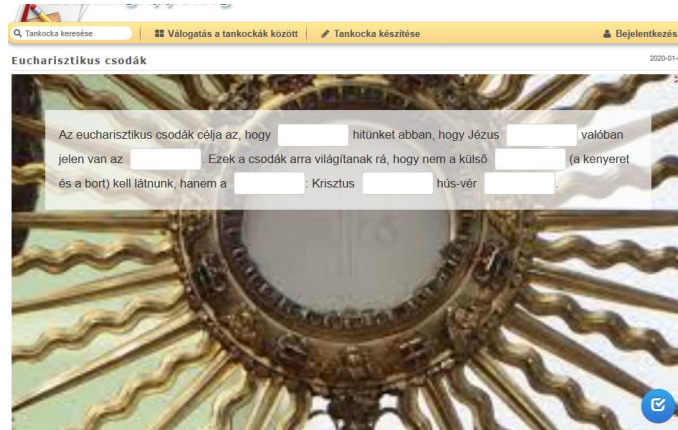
Tankocka keresése | Válogatás a tankockák között | Tankocka készítése | Bejelentkezés

Eucharisztikus csodák

2020-01-

Az eucharisztikus csodák célja az, hogy [ ] hitünket abban, hogy Jézus [ ] valóban jelen van az [ ]. Ezek a csodák arra világítanak rá, hogy nem a külső [ ] (a kenyeret és a bort) kell látnunk, hanem a [ ]: Krisztus [ ] hús-vér [ ].